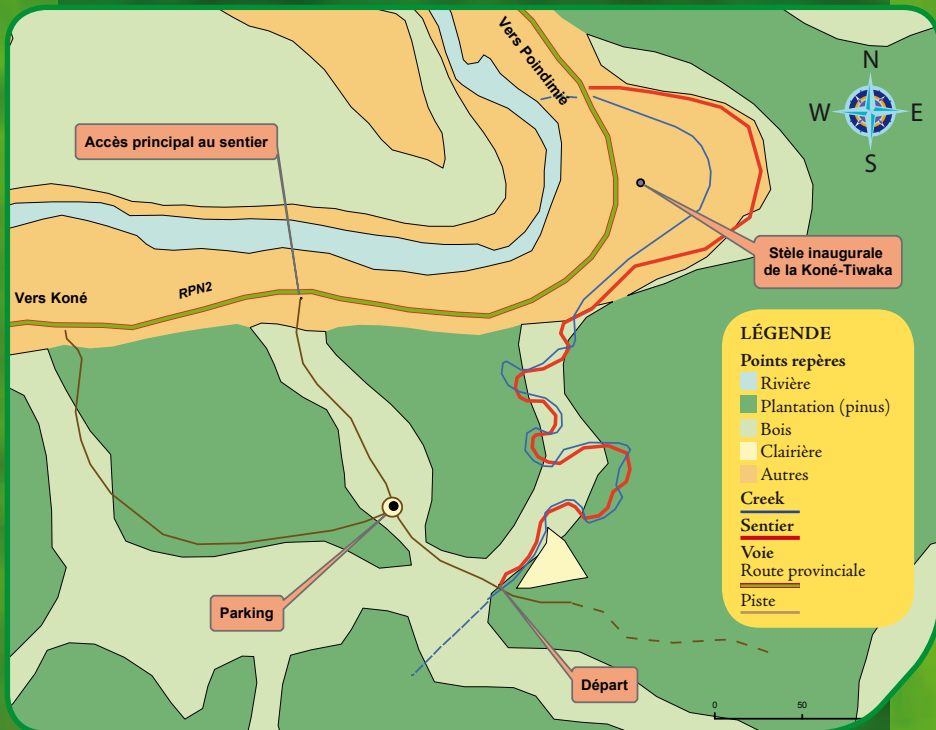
Vers Poindimié

N
W
E
S

Accès principal au sentier

Stèle inaugurale de la Koné-Tiwaka

Vers Koné

RPN2

LÉGENDE
Points repères
Rivière
Plantation (pinus)
Bois
Clairière
Autres
Creek
Sentier
Voie
Route provinciale
Piste

Parking

Départ

0
50